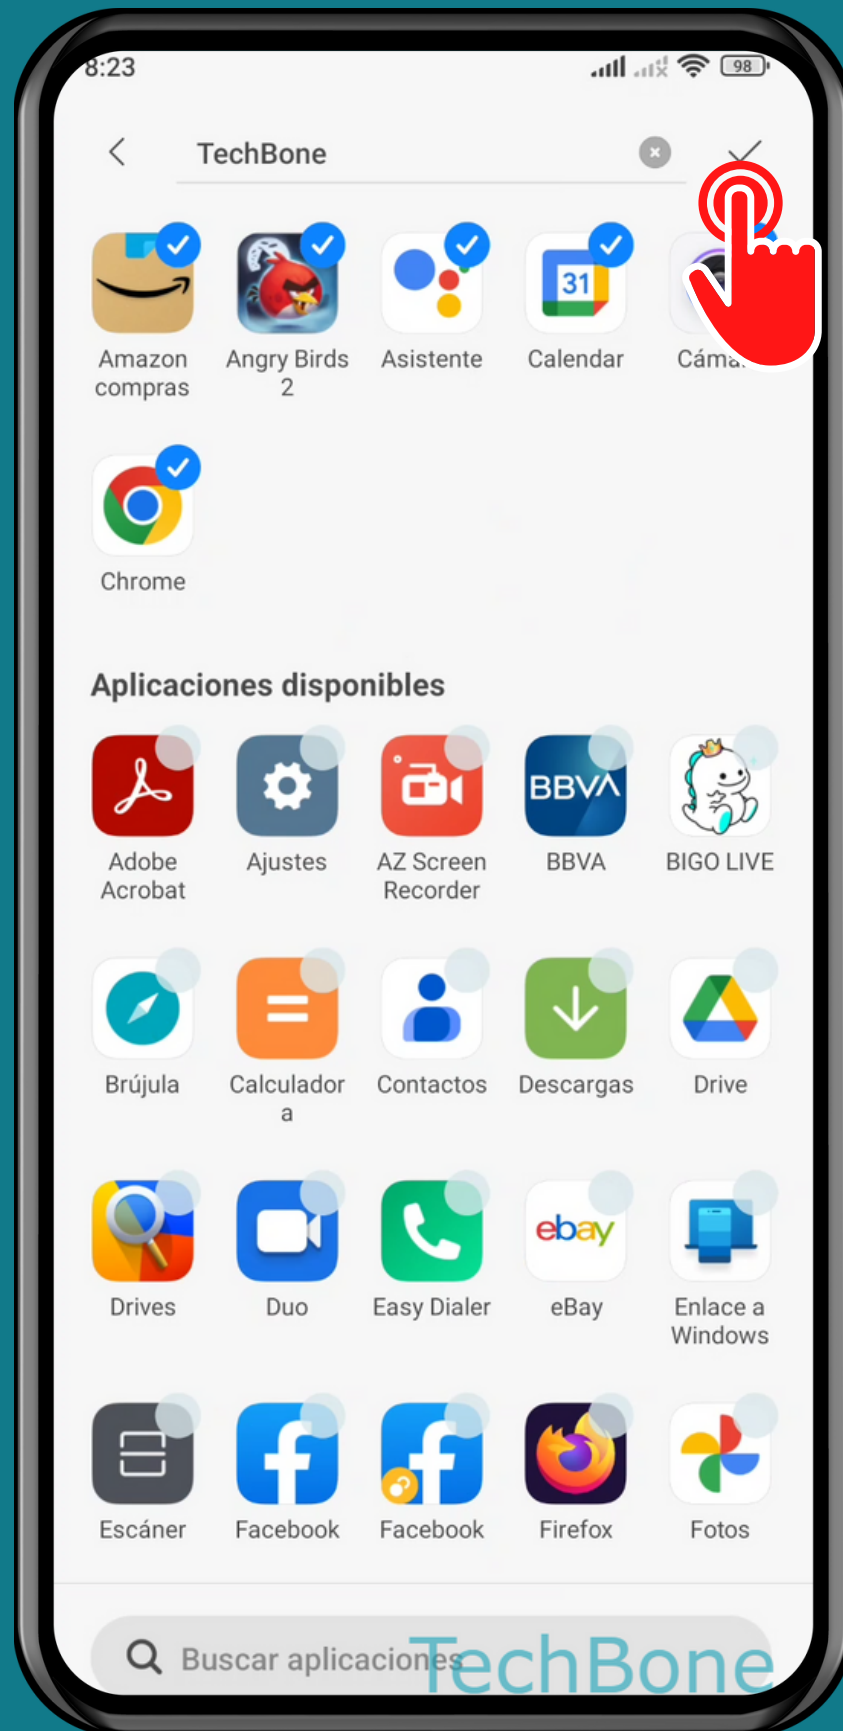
8:23 98

TechBone

Amazon compras
Angry Birds 2
Asistente
31
Calendar
Cáma

Chrome

Aplicaciones disponibles

Adobe Acrobat
Ajustes
AZ Screen Recorder
BBVA
BBVA
BIGO LIVE

Brújula
Calculadora
Contactos
Descargas
Drive

Drives
Duo
Easy Dialer
ebay
eBay
Enlace a Windows

Escáner
Facebook
Facebook
Firefox
Fotos

Buscar aplicaciones

TechBone